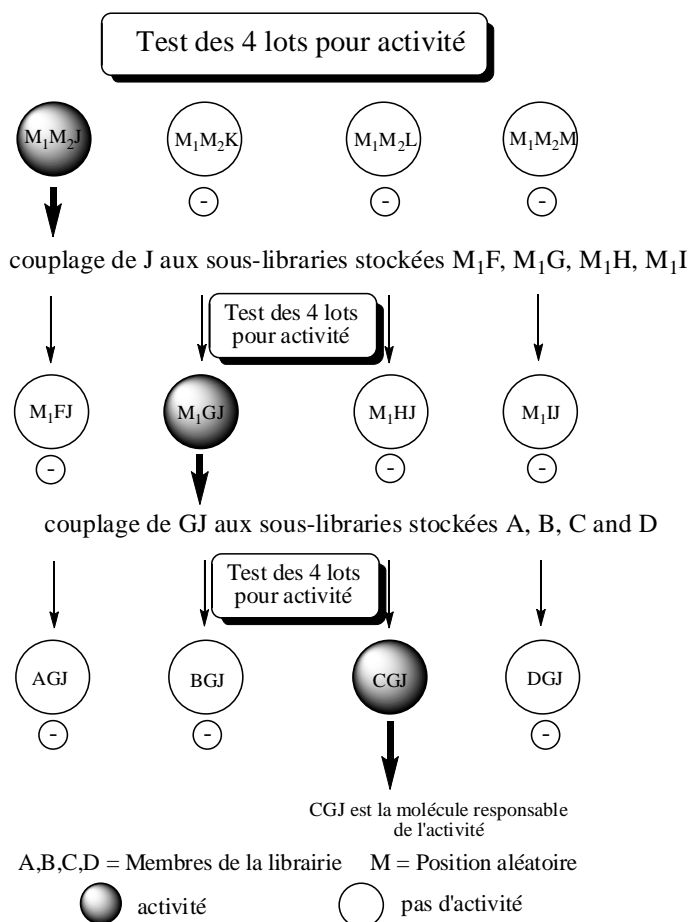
Test des 4 lots pour activité

$M_1M_2J$

$M_1M_2K$
-

$M_1M_2L$
-

$M_1M_2M$
-

couplage de J aux sous-libraries stockées $M_1F$, $M_1G$, $M_1H$, $M_1I$

Test des 4 lots pour activité

$M_1FJ$
-

$M_1GJ$

$M_1HJ$
-

$M_1IJ$
-

couplage de GJ aux sous-libraries stockées A, B, C and D

Test des 4 lots pour activité

AGJ
-

BGJ
-

CGJ

DGJ
-

CGJ est la molécule responsable de l'activité

A,B,C,D = Membres de la librairie M = Position aléatoire

activité

pas d'activité